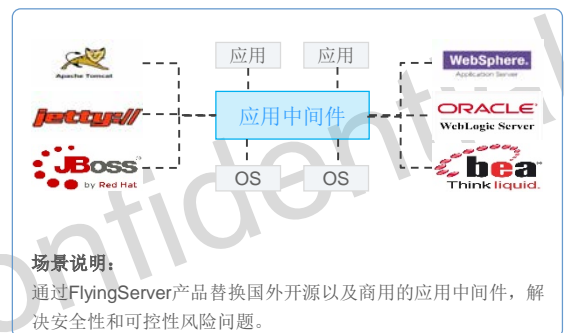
Apache Tomcat

jetty://

JBoss
by Red Hat

应用

应用

应用中间件

OS

OS

WebSphere.
Application Server

ORACLE
WebLogic Server

bea
Think liquid.

Confidential

场景说明：

通过FlyingServer产品替换国外开源以及商用的应用中间件，解决安全性和可控性风险问题。